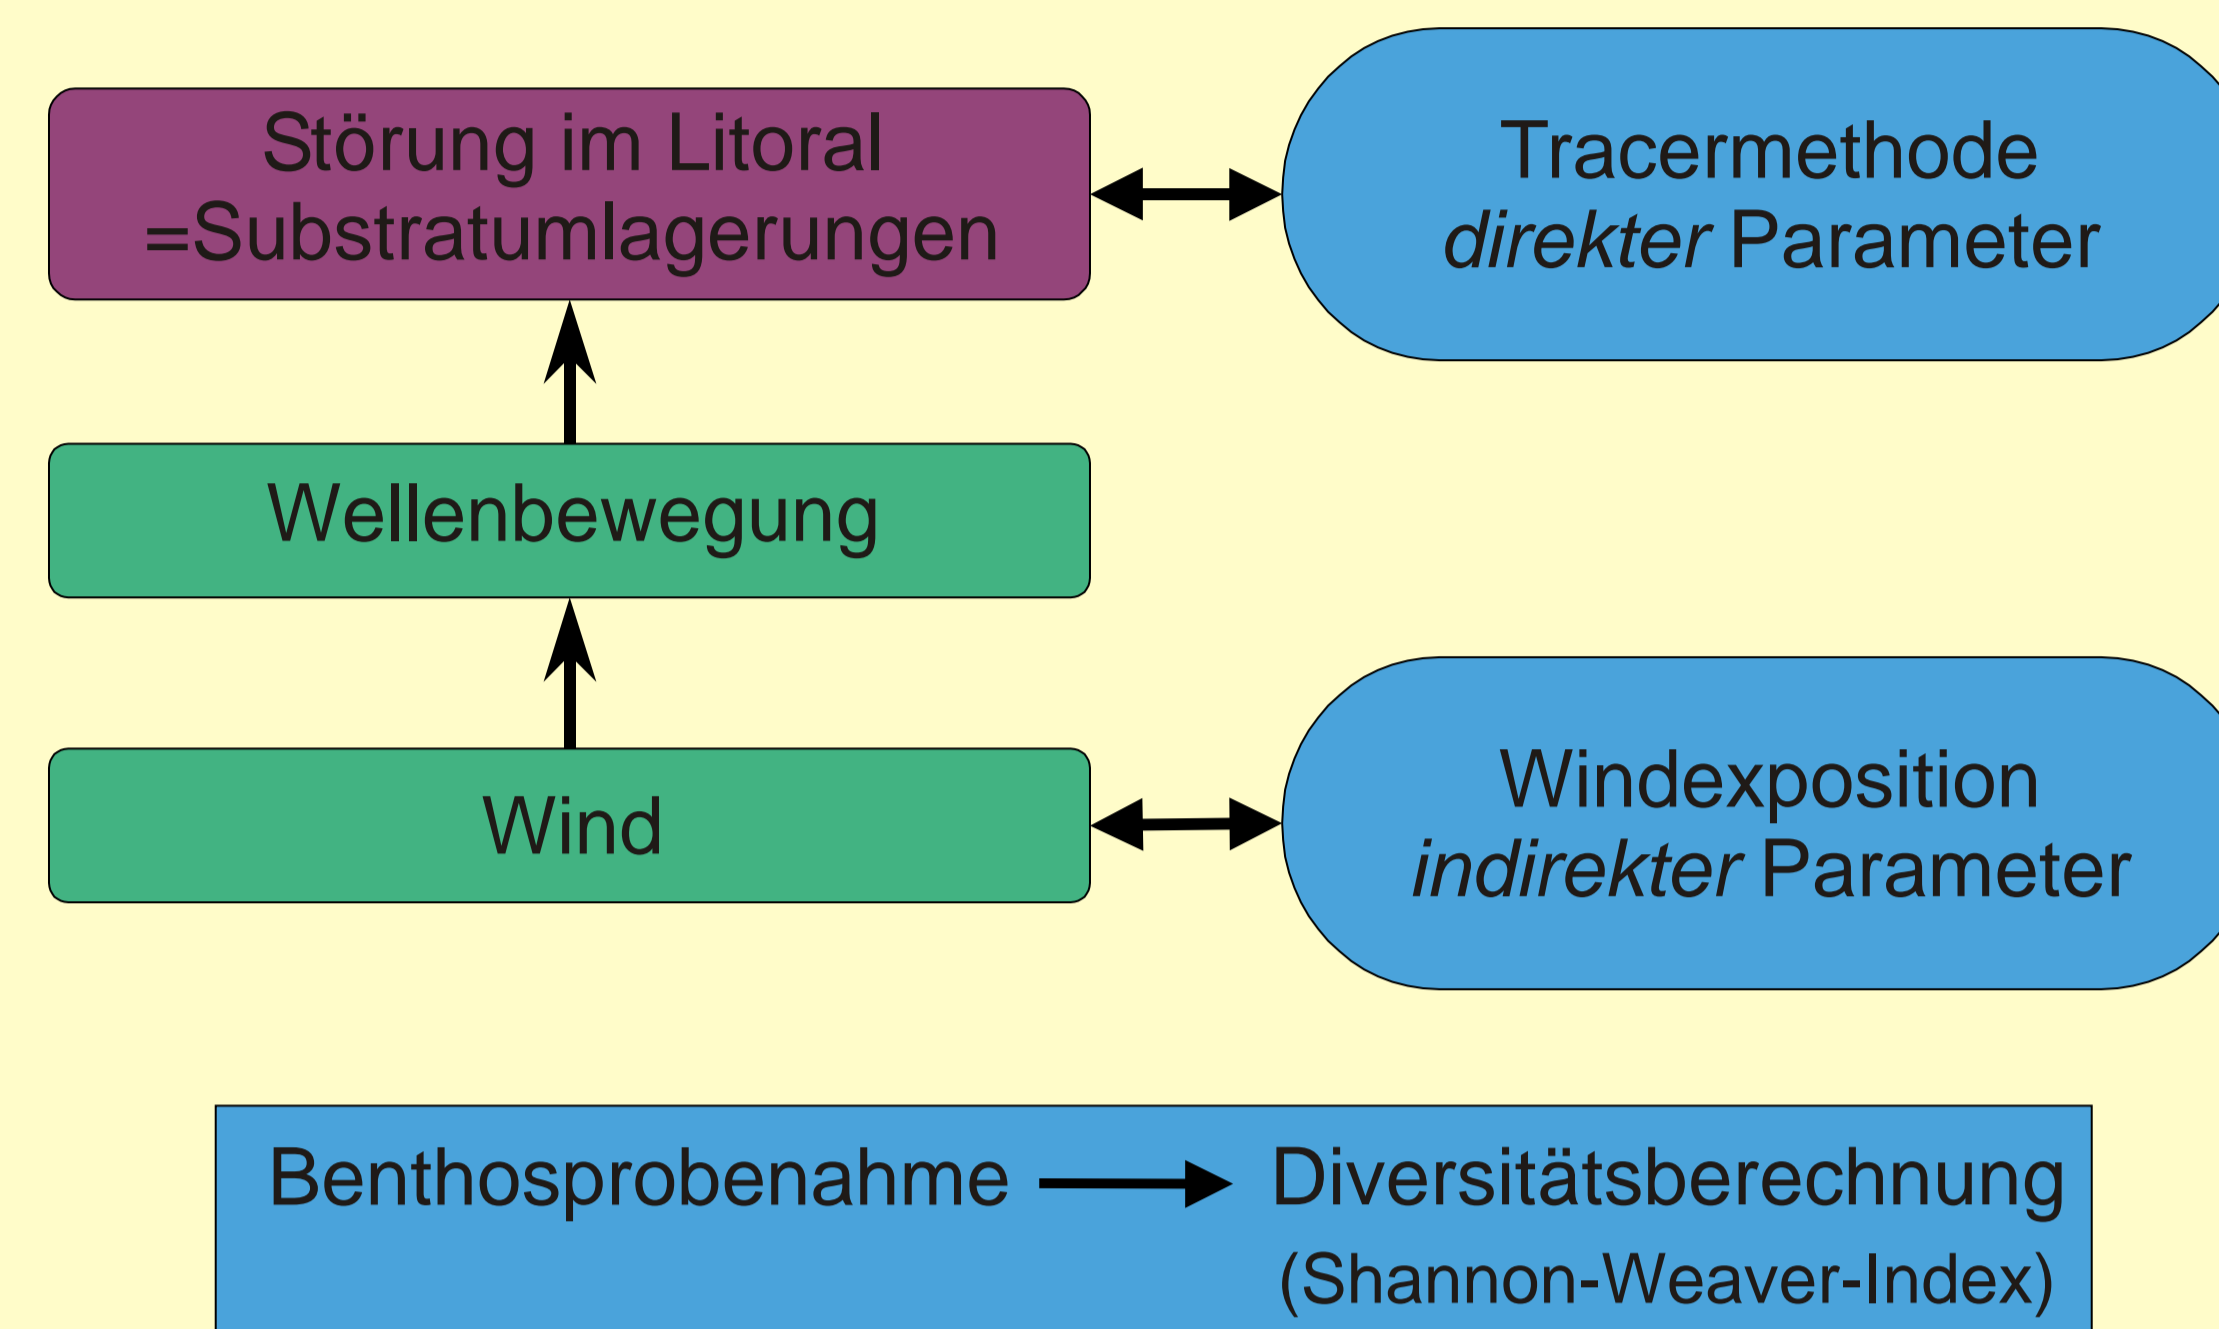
Störung im Litoral
=Substratumlagerungen

Tracermethode
*direkter* Parameter

Wellenbewegung

Wind

Windexposition
*indirekter* Parameter

Benthosprobenahme → Diversitätsberechnung
(Shannon-Weaver-Index)